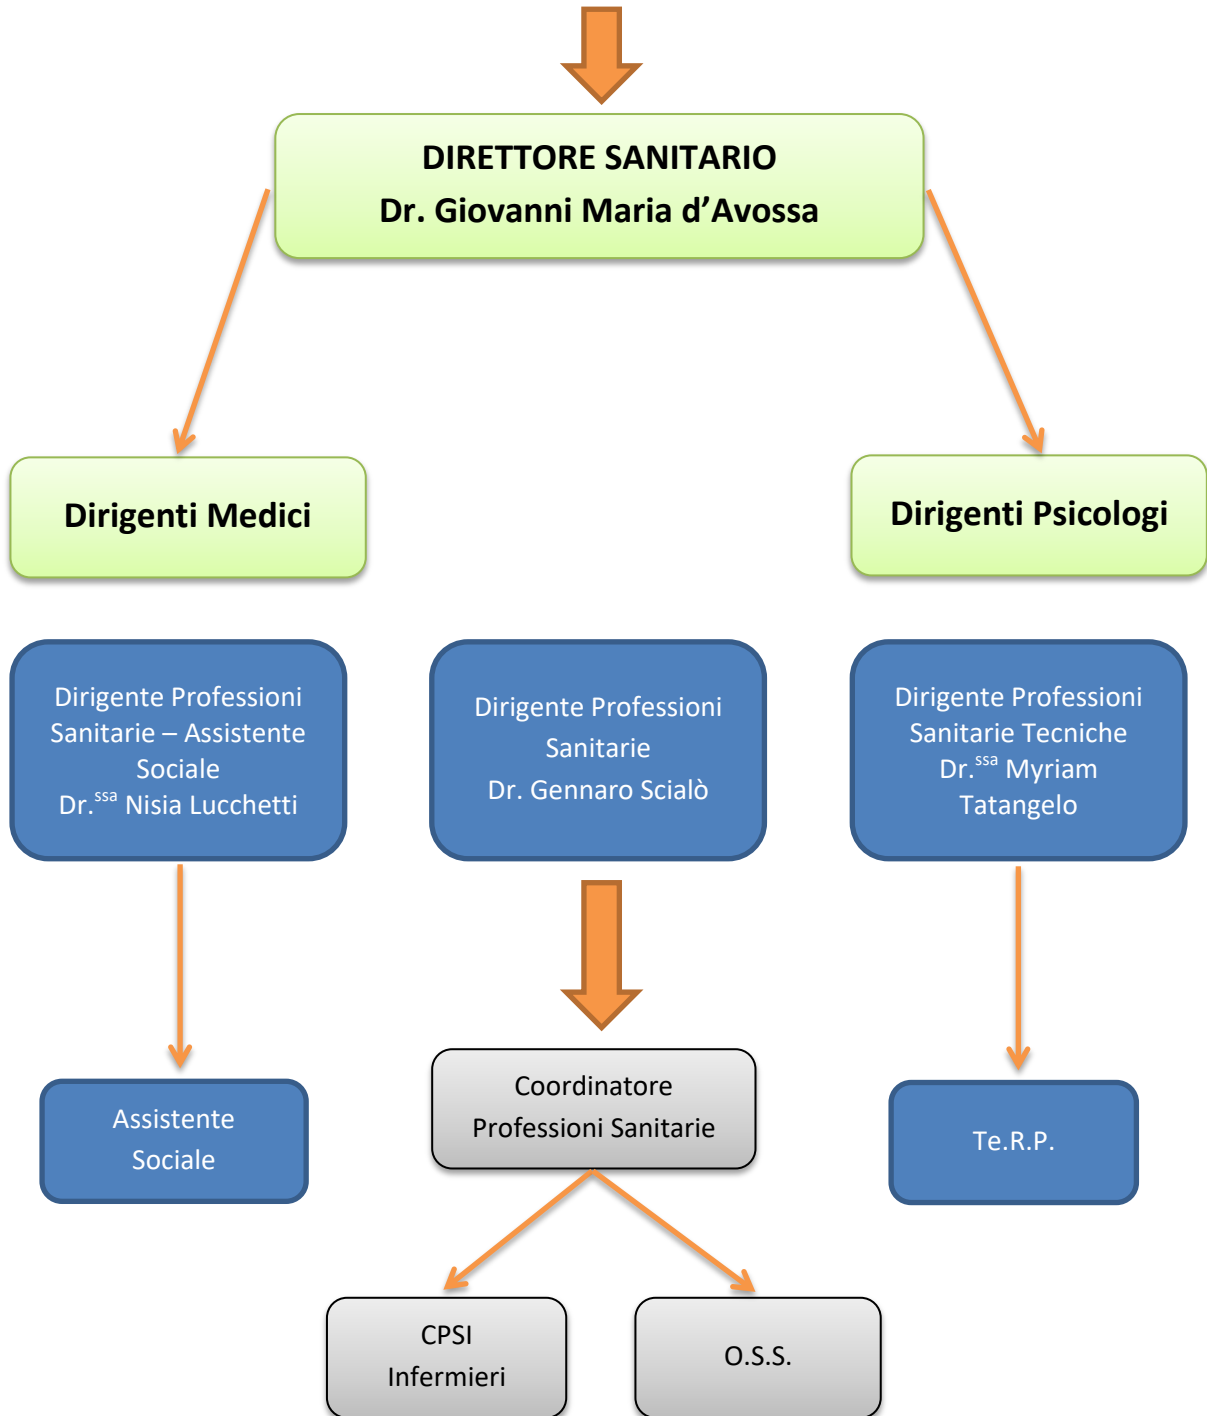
DIRETTORE SANITARIO
Dr. Giovanni Maria d’Avossa

Dirigenti Medici

Dirigenti Psicologi

Dirigente Professioni Sanitarie – Assistente Sociale
Dr.$^{ssa}$ Nisia Lucchetti

Dirigente Professioni Sanitarie
Dr. Gennaro Scialò

Dirigente Professioni Sanitarie Tecniche
Dr.$^{ssa}$ Myriam Tatangelo

Assistente Sociale

Coordinatore Professioni Sanitarie

Te.R.P.

CPSI
Infermieri

O.S.S.